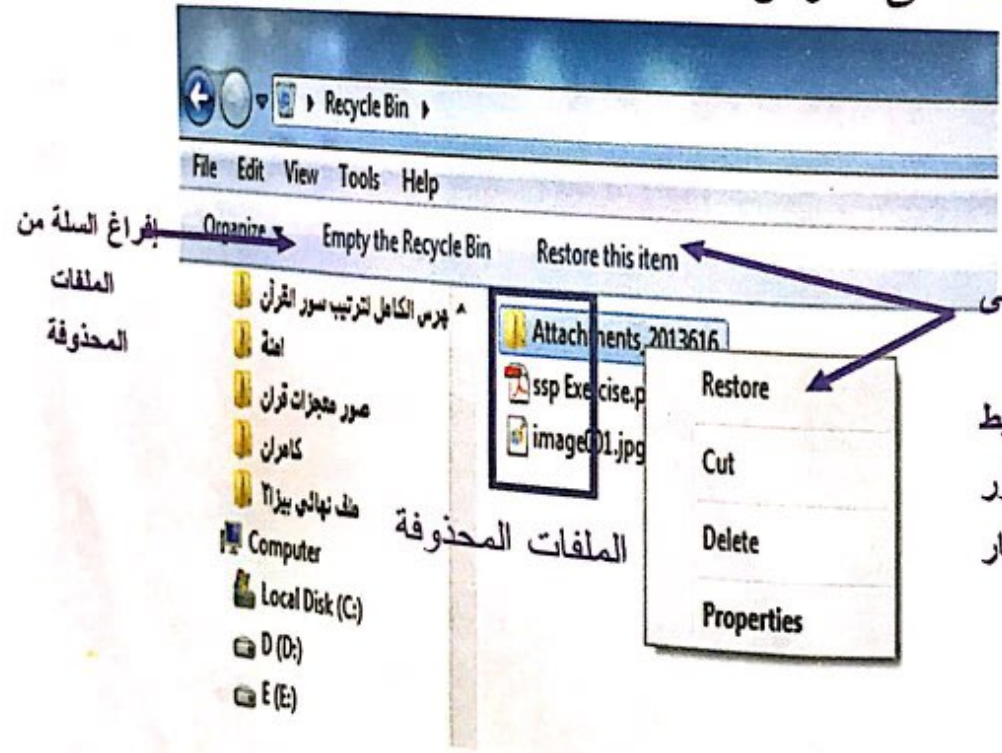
Recycle Bin

File Edit View Tools Help

Organize Empty the Recycle Bin Restore this item

لإفراغ السلة من الملفات المحذوفة

فهرس الكامل لترتيب سور القرآن
امنة
صور معجزات قران
كامران
ملف نهائي بيزا
Computer
Local Disk (C:)
D (D:)
E (E:)

Attachments_2013616
ssp Exercise.p
image01.jpg

الملفات المحذوفة

Restore
Cut
Delete
Properties

ى
ط
ر
ار